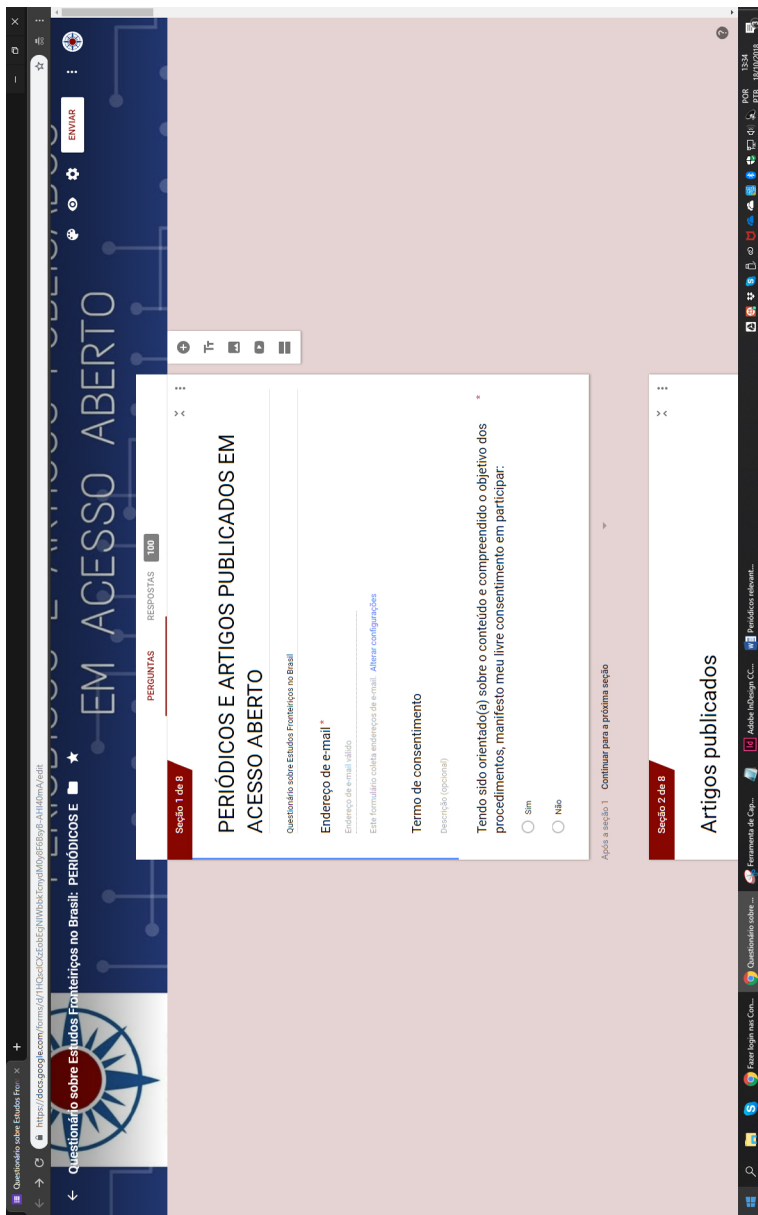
Questionário sobre Estudos Fron ×

+

https://docs.google.com/forms/d/1HQccfCxEobEqNIWbkTcnydMOy8F6BsyB-AHl40mA/edit

Questionário sobre Estudos Fronteiriços no Brasil: PERIÓDICOS E

EM ACESSO ABERTO

ENVIAR

PERGUNTAS RESPOSTAS 100

Seção 1 de 8

PERIÓDICOS E ARTIGOS PUBLICADOS EM ACESSO ABERTO

Questionário sobre Estudos Fronteiriços no Brasil

Endereço de e-mail *

Endereço de e-mail válido

Este formulário coleta endereços de e-mail. Alterar configurações

Termo de consentimento

Descrição (opcional)

Tendo sido orientado(a) sobre o conteúdo e compreendido o objetivo dos procedimentos, manifesto meu livre consentimento em participar: *

Sim

Não

Após a seção 1 Continuar para a próxima seção

Seção 2 de 8

Artigos publicados

Fazer login nas Con...

Questionário sobre ...

Ferramenta de Cap...

Adobe InDesign CC...

Periódicos relevant...

POR PTB 13:34 18/09/2018